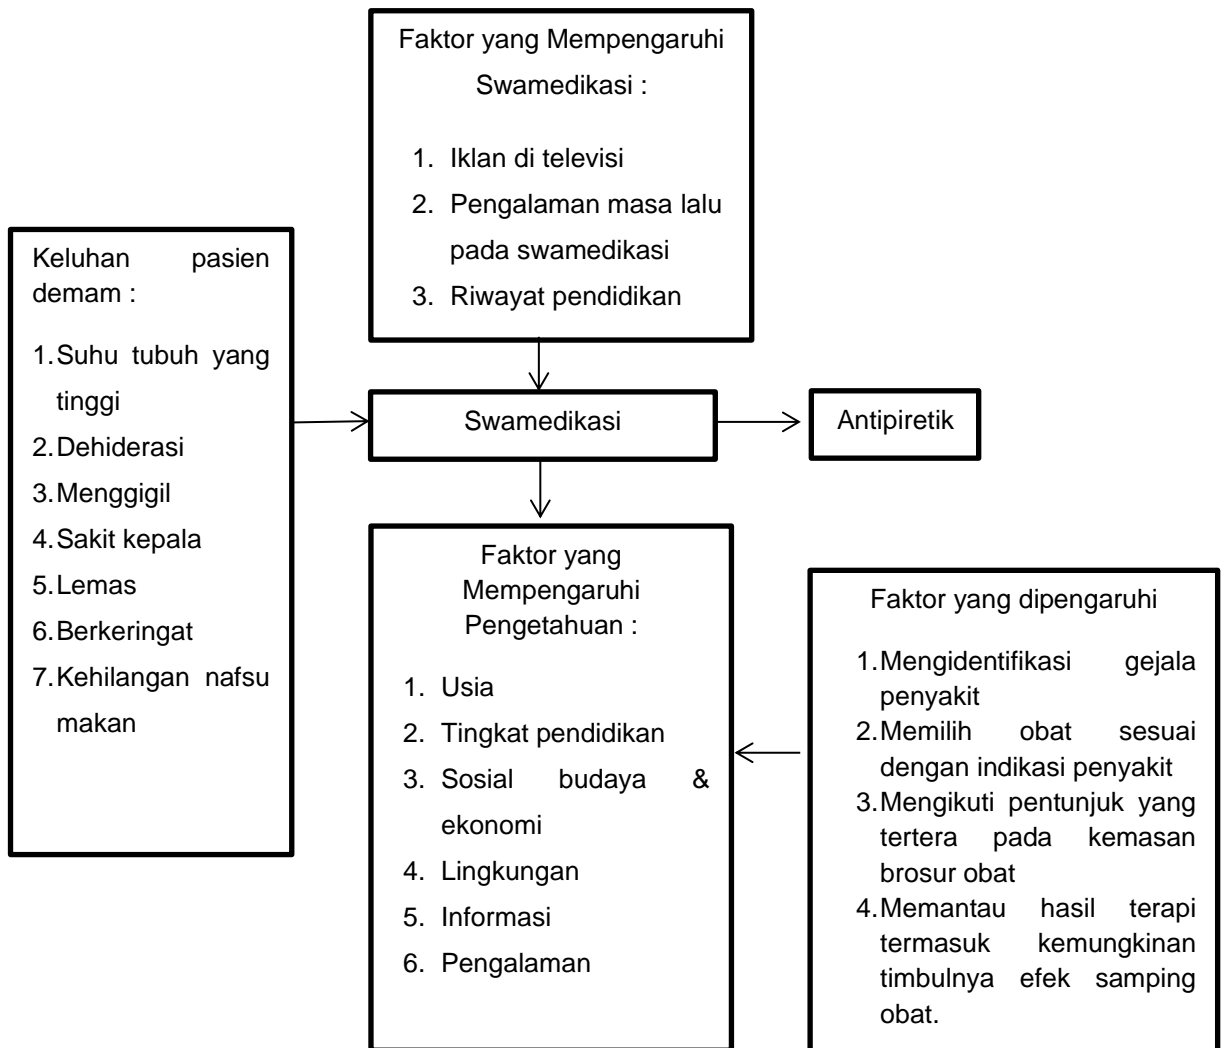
Faktor yang Mempengaruhi Swamedikasi :

1. Iklan di televisi
2. Pengalaman masa lalu pada swamedikasi
3. Riwayat pendidikan

Keluhan pasien demam :

1. Suhu tubuh yang tinggi
2. Dehiderasi
3. Menggigil
4. Sakit kepala
5. Lemas
6. Berkeringat
7. Kehilangan nafsu makan

Swamedikasi

Antipiretik

Faktor yang Mempengaruhi Pengetahuan :

1. Usia
2. Tingkat pendidikan
3. Sosial budaya & ekonomi
4. Lingkungan
5. Informasi
6. Pengalaman

Faktor yang dipengaruhi

1. Mengidentifikasi gejala penyakit
2. Memilih obat sesuai dengan indikasi penyakit
3. Mengikuti pentunjuk yang tertera pada kemasan brosur obat
4. Memantau hasil terapi termasuk kemungkinan timbulnya efek samping obat.